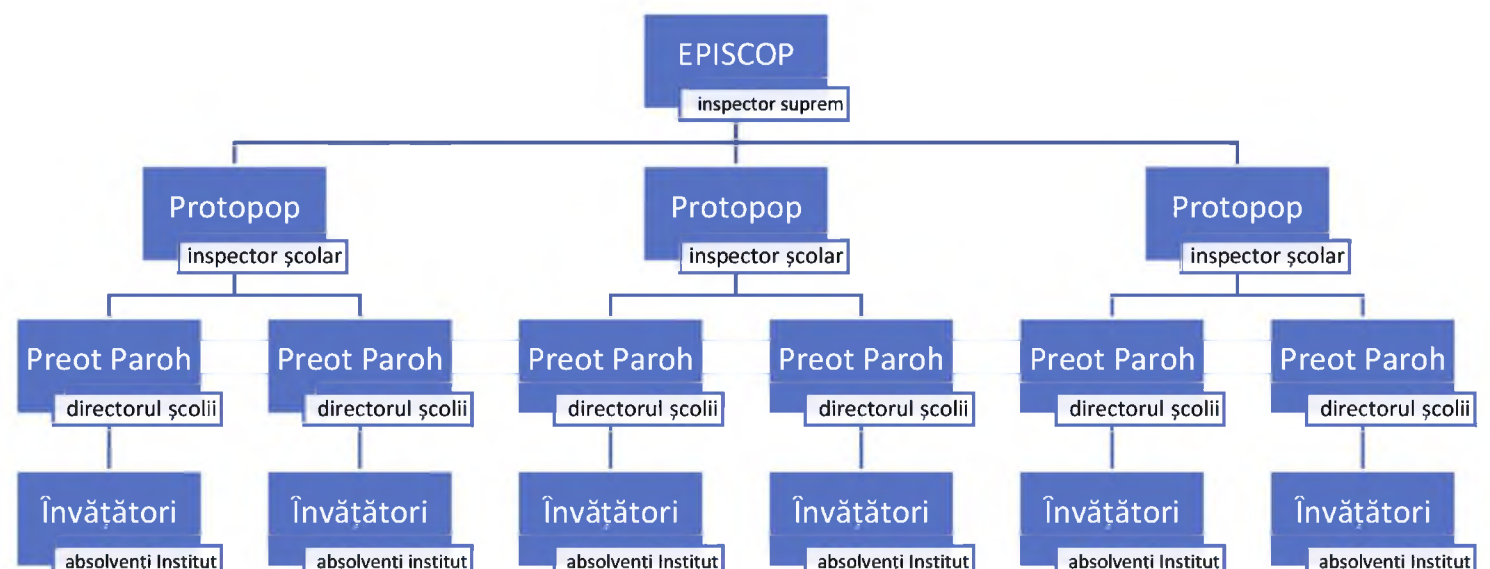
EPISCOP
inspector suprem

Protopop
inspector școlar

Protopop
inspector școlar

Protopop
inspector școlar

Preot Paroh
directorul școlii

Preot Paroh
directorul școlii

Preot Paroh
directorul școlii

Preot Paroh
directorul școlii

Preot Paroh
directorul școlii

Preot Paroh
directorul școlii

Învățători
absolventi Institut

Învățători
absolventi institut

Învățători
absolventi Institut

Învățători
absolventi Institut

Învățători
absolventi Institut

Învățători
absolventi Institut